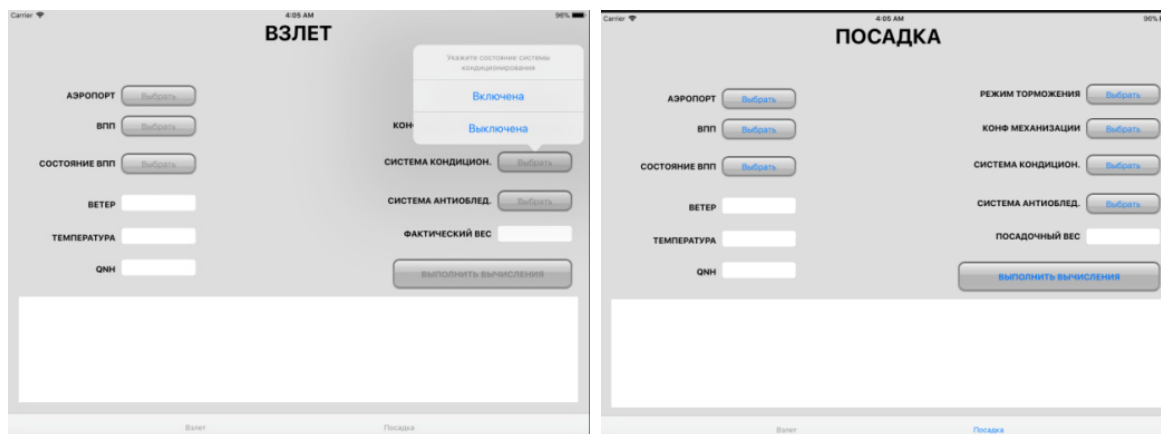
Carrier
4:05 AM
96%
ВЗЛЕТ

Укажите состояние системы кондиционирования
Включена
Выключена

АЭРОПОРТ Выбрать
ВПП Выбрать
КОН
СОСТОЯНИЕ ВПП Выбрать
СИСТЕМА КОНДИЦИОН. Выбрать
ВЕТЕР
СИСТЕМА АНТИОБЛЕД. Выбрать
ТЕМПЕРАТУРА
ФАКТИЧЕСКИЙ ВЕС
QNH
ВЫПОЛНИТЬ ВЫЧИСЛЕНИЯ

Взлет
Посадка

Carrier
4:05 AM
96%
ПОСАДКА

АЭРОПОРТ Выбрать
РЕЖИМ ТОРМОЖЕНИЯ Выбрать
ВПП Выбрать
КОНФ МЕХАНИЗАЦИИ Выбрать
СОСТОЯНИЕ ВПП Выбрать
СИСТЕМА КОНДИЦИОН. Выбрать
ВЕТЕР
СИСТЕМА АНТИОБЛЕД. Выбрать
ТЕМПЕРАТУРА
ПОСАДОЧНЫЙ ВЕС
QNH
ВЫПОЛНИТЬ ВЫЧИСЛЕНИЯ

Взлет
Посадка